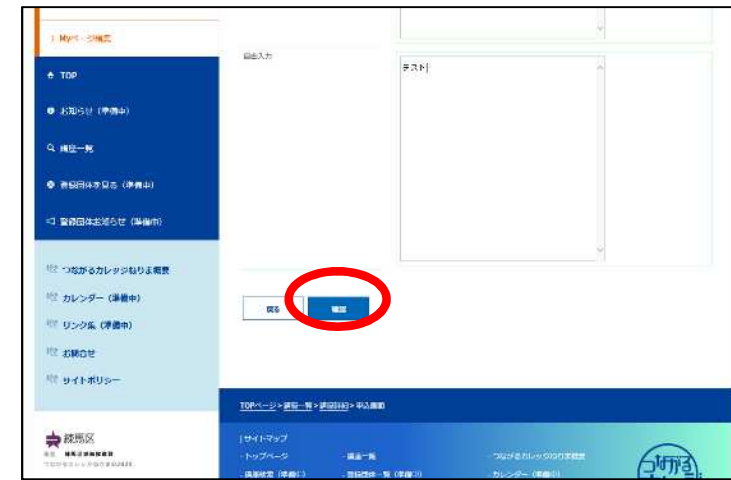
Myページ編集

TOP

お知らせ（準備中）

講座一覧

登録団体を見る（準備中）

登録団体お知らせ（準備中）

つながるカレッジねりま概要

カレンダー（準備中）

リンク集（準備中）

お問合せ

サイトポリシー

練馬区

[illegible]

自由入力

テスト

戻る

確認

TOPページ > 講座一覧 > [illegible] > 申込画面

| サイトマップ

・トップページ

・講座一覧

・つながるカレッジねりま概要

・講座検索（準備中）

・登録団体一覧（準備中）

・カレンダー（準備中）

つながる